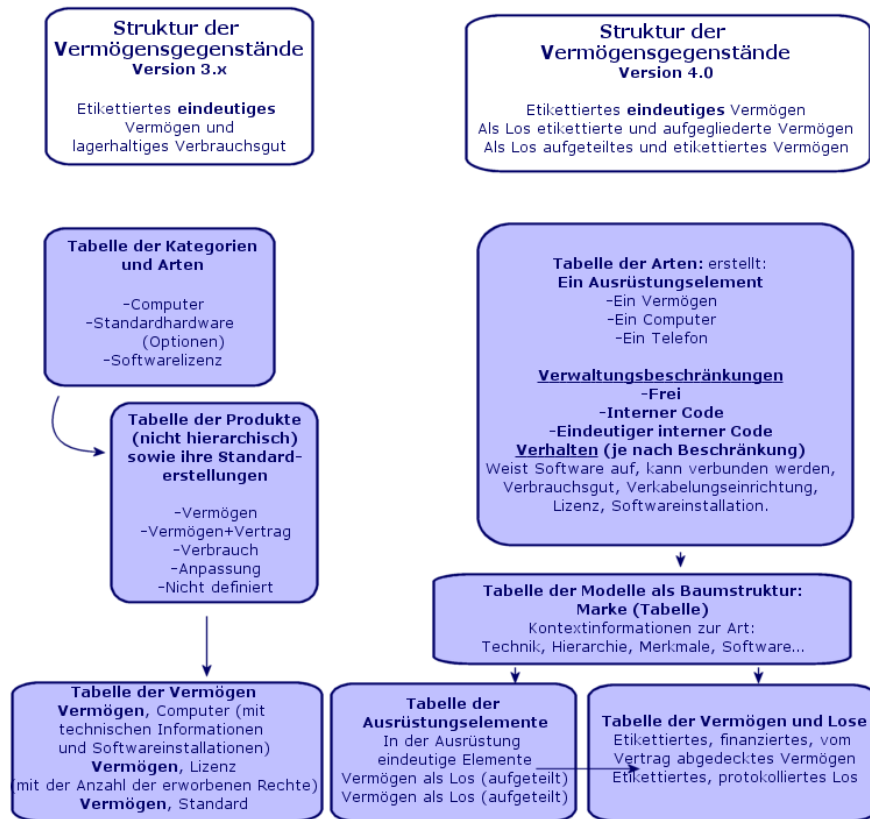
Struktur der Vermögensgegenstände
Version 3.x

Etikettiertes **eindeutiges** Vermögen und lagerhaltiges Verbrauchsgut

Struktur der Vermögensgegenstände
Version 4.0

Etikettiertes **eindeutiges** Vermögen
Als Los etikettierte und aufgegliederte Vermögen
Als Los aufgeteiltes und etikettiertes Vermögen

Tabelle der Kategorien und Arten

-Computer
-Standardhardware (Optionen)
-Softwarelizenz

Tabelle der Produkte (nicht hierarchisch) sowie ihre Standarderstellungen

-Vermögen
-Vermögen+Vertrag
-Verbrauch
-Anpassung
-Nicht definiert

Tabelle der Arten: erstellt:
Ein Ausrüstungselement
-Ein Vermögen
-Ein Computer
-Ein Telefon

Verwaltungsbeschränkungen
-Frei
-Interner Code
-Eindeutiger interner Code
Verhalten (je nach Beschränkung)
Weist Software auf, kann verbunden werden, Verbrauchsgut, Verkabelungseinrichtung, Lizenz, Softwareinstallation.

Tabelle der Modelle als Baumstruktur:
Marke (Tabelle)
Kontextinformationen zur Art:
Technik, Hierarchie, Merkmale, Software...

Tabelle der Vermögen
Vermögen, Computer (mit technischen Informationen und Softwareinstallationen)
Vermögen, Lizenz (mit der Anzahl der erworbenen Rechte)
Vermögen, Standard

Tabelle der Ausrüstungselemente
In der Ausrüstung eindeutige Elemente
Vermögen als Los (aufgeteilt)
Vermögen als Los (aufgeteilt)

Tabelle der Vermögen und Lose
Etikettiertes, finanziertes, vom Vertrag abgedecktes Vermögen
Etikettiertes, protokolliertes Los